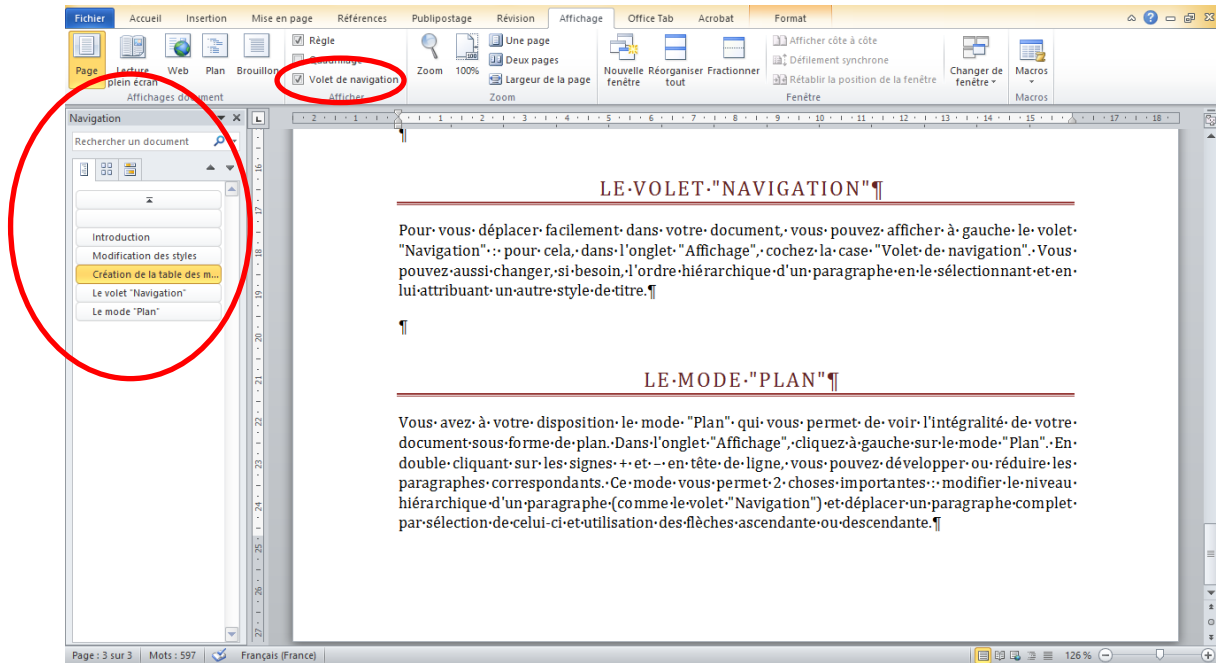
Fichier Accueil Insertion Mise en page Références Publipostage Révision Affichage Office Tab Acrobat Format

Page Lecture plein écran Web Plan Brouillon
Affichages document

Règle
Quadrillage
Volet de navigation
Afficher

Zoom 100%
Une page
Deux pages
Largeur de la page
Zoom

Nouvelle fenêtre Réorganiser tout Fractionner
Afficher côte à côte
Défilement synchrone
Rétablir la position de la fenêtre
Changer de fenêtre
Fenêtre

Macros
Macros

Navigation
Rechercher un document

Introduction
Modification des styles
Création de la table des m...
Le volet "Navigation"
Le mode "Plan"

¶

LE·VOLET·"NAVIGATION"¶

Pour· vous· déplacer· facilement· dans· votre· document,· vous· pouvez· afficher· à· gauche· le· volet· "Navigation"·:· pour· cela,· dans· l'onglet· "Affichage",· cochez· la· case· "Volet· de· navigation".· Vous· pouvez·aussi·changer,·si·besoin,·l'ordre·hiérarchique·d'un·paragraphe·en·le·sélectionnant·et·en· lui·attribuant·un·autre·style·de·titre.¶

¶

LE·MODE·"PLAN"¶

Vous· avez· à· votre· disposition· le· mode· "Plan"· qui· vous· permet· de· voir· l'intégralité· de· votre· document·sous·forme·de·plan.·Dans·l'onglet·"Affichage",·cliquez·à·gauche·sur·le·mode·"Plan".·En· double· cliquant· sur· les· signes· +· et· –· en· tête· de· ligne,· vous· pouvez· développer· ou· réduire· les· paragraphes· correspondants.· Ce· mode· vous· permet· 2· choses· importantes·:· modifier· le· niveau· hiérarchique·d'un·paragraphe·(comme·le·volet·"Navigation")·et·déplacer·un·paragraphe·complet· par·sélection·de·celui-ci·et·utilisation·des·flèches·ascendante·ou·descendante.¶

Page : 3 sur 3 Mots : 597 Français (France) 126 %